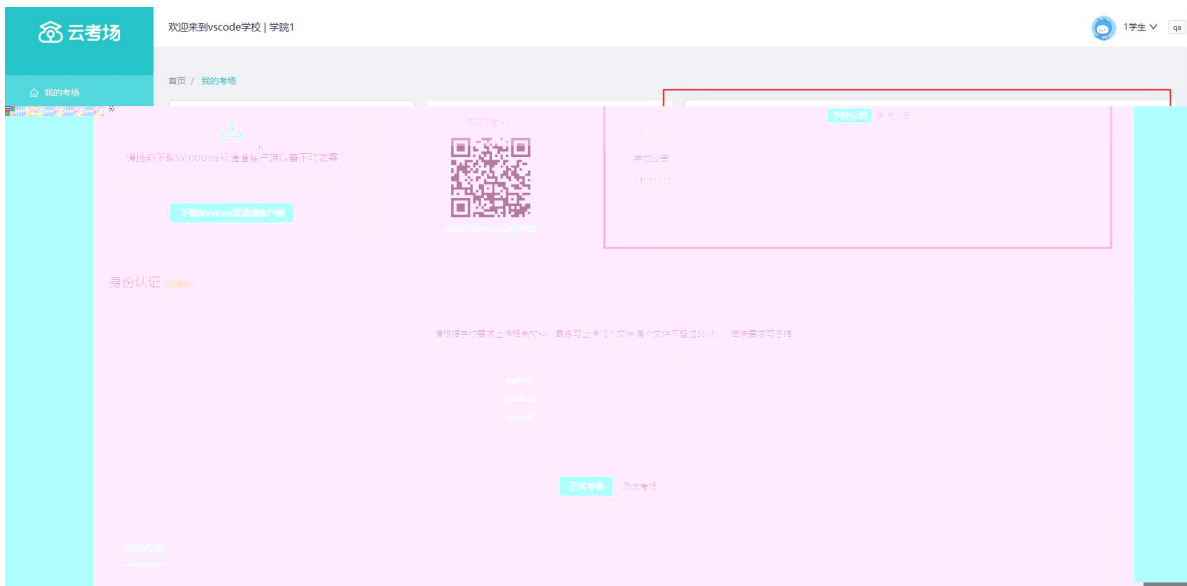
云考场

欢迎来到vscode学校 | 学院1

1学生 ∨ qa

我的考场

首页 / 我的考场

请提前下载Windows桌面客户端以备不时之需

下载Windows桌面客户端

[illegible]

扫码下载Android客户端

考场公告 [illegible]

考场公告

身份认证 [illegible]

请按照考场要求上传相关材料（最多可上传10个文件每个文件不超过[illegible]），若未要求可忽略

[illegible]

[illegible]

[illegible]

进入考场 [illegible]

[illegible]